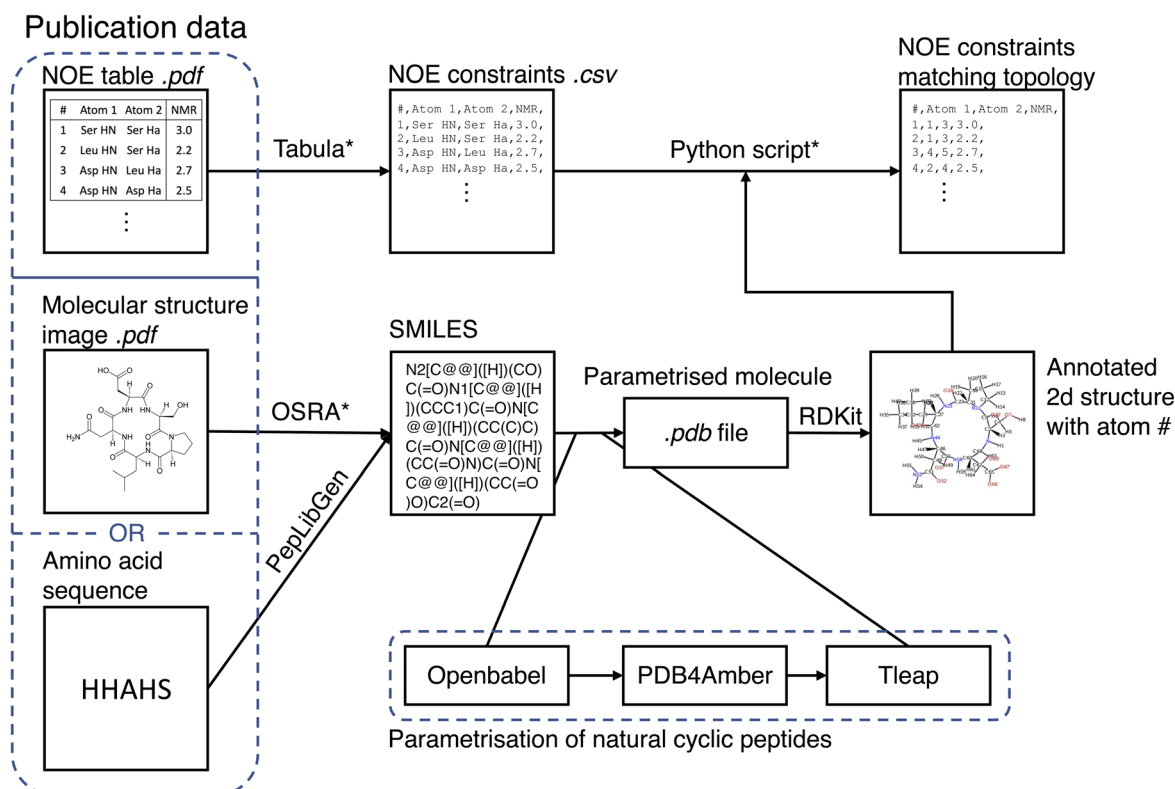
Publication data

NOE table *.pdf*

| # | Atom 1 | Atom 2 | NMR |
|---|---|---|---|
| 1 | Ser HN | Ser Ha | 3.0 |
| 2 | Leu HN | Ser Ha | 2.2 |
| 3 | Asp HN | Leu Ha | 2.7 |
| 4 | Asp HN | Asp Ha | 2.5 |

⋮

Tabula*

NOE constraints *.csv*

#,Atom 1,Atom 2,NMR,
1,Ser HN,Ser Ha,3.0,
2,Leu HN,Ser Ha,2.2,
3,Asp HN,Leu Ha,2.7,
4,Asp HN,Asp Ha,2.5,
⋮

Python script*

NOE constraints matching topology

#,Atom 1,Atom 2,NMR,
1,1,3,3.0,
2,1,3,2.2,
3,4,5,2.7,
4,2,4,2.5,
⋮

Molecular structure image *.pdf*

HO O O H N OH H₂N N H O O N H N O N H O

OSRA*

SMILES

N2[C@@]([H])(CO)C(=O)N1[C@@]([H])(CCC1)C(=O)N[C@@]([H])(CC(C)C)C(=O)N[C@@]([H])(CC(=O)N)C(=O)N[C@@]([H])(CC(=O)O)C2(=O)

Parametrised molecule

*.pdb* file

RDKit

Annotated 2d structure with atom #

OR

Amino acid sequence

PepLibGen

HHAHS

Openbabel

PDB4Amber

Tleap

Parametrisation of natural cyclic peptides